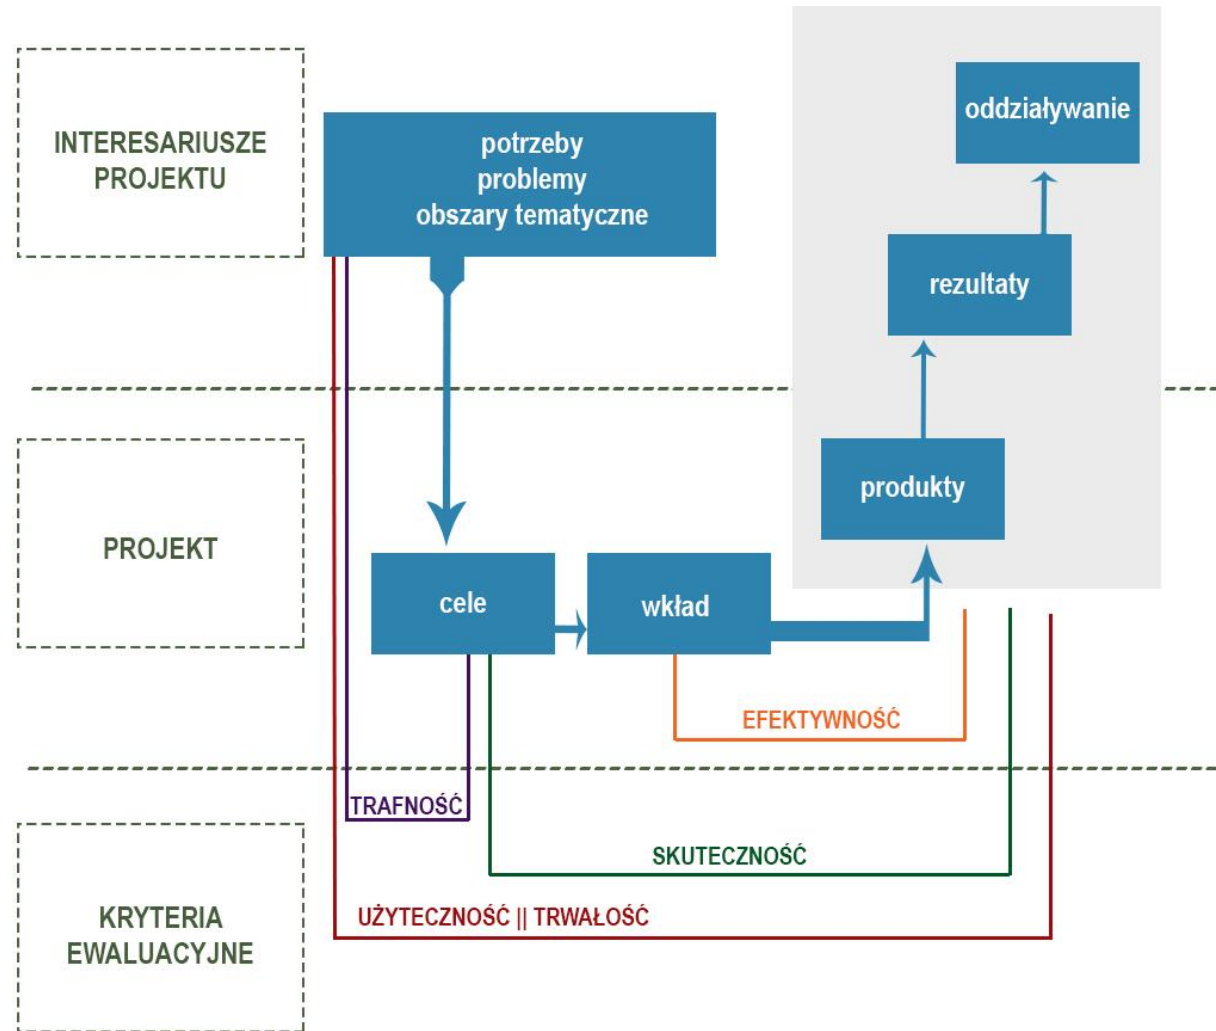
INTERESARIUSZE PROJEKTU

potrzeby
problemy
obszary tematyczne

oddziaływanie

rezultaty

PROJEKT

produkty

cele

wkład

EFEKTYWNOŚĆ

TRAFNOŚĆ

SKUTECZNOŚĆ

KRYTERIA EWALUACYJNE

UŻYTECZNOŚĆ || TRWAŁOŚĆ